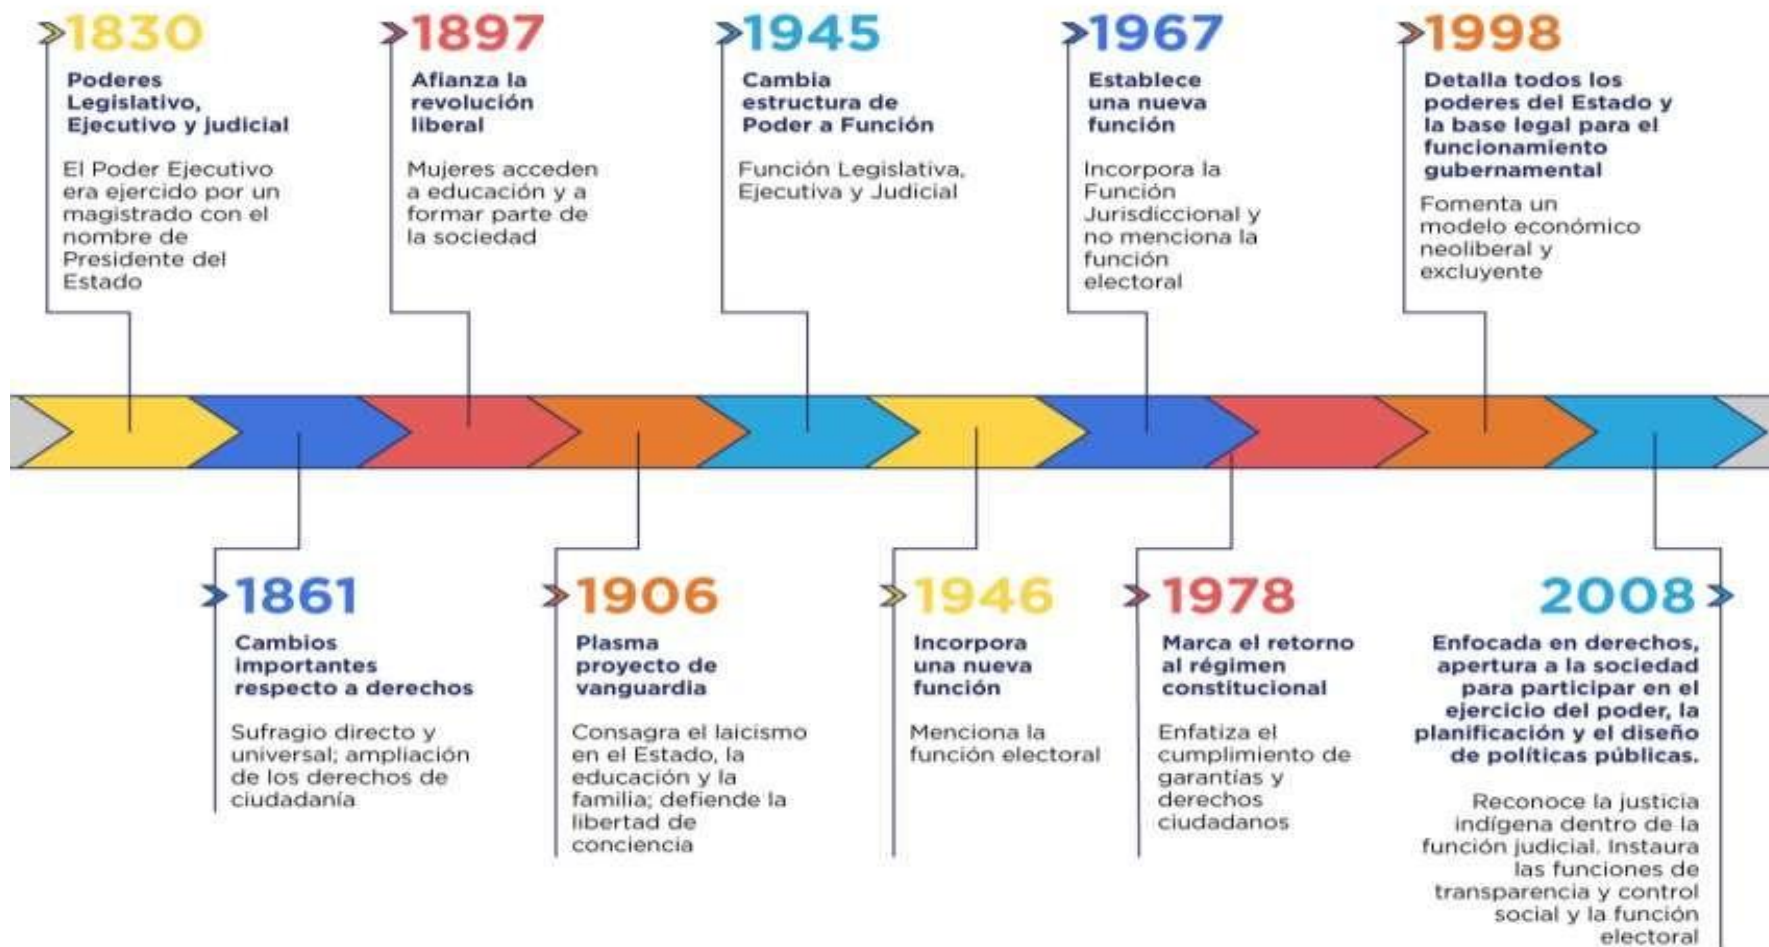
1830
Poderes Legislativo, Ejecutivo y judicial

El Poder Ejecutivo era ejercido por un magistrado con el nombre de Presidente del Estado

1897
Afianza la revolución liberal

Mujeres acceden a educación y a formar parte de la sociedad

1945
Cambia estructura de Poder a Función

Función Legislativa, Ejecutiva y Judicial

1967
Establece una nueva función

Incorpora la Función Jurisdiccional y no menciona la función electoral

1998
Detalla todos los poderes del Estado y la base legal para el funcionamiento gubernamental

Fomenta un modelo económico neoliberal y excluyente

1861
Cambios importantes respecto a derechos

Sufragio directo y universal; ampliación de los derechos de ciudadanía

1906
Plasma proyecto de vanguardia

Consagra el laicismo en el Estado, la educación y la familia; defiende la libertad de conciencia

1946
Incorpora una nueva función

Menciona la función electoral

1978
Marca el retorno al régimen constitucional

Enfatiza el cumplimiento de garantías y derechos ciudadanos

2008
Enfocada en derechos, apertura a la sociedad para participar en el ejercicio del poder, la planificación y el diseño de políticas públicas.

Reconoce la justicia indígena dentro de la función judicial. Instaura las funciones de transparencia y control social y la función electoral